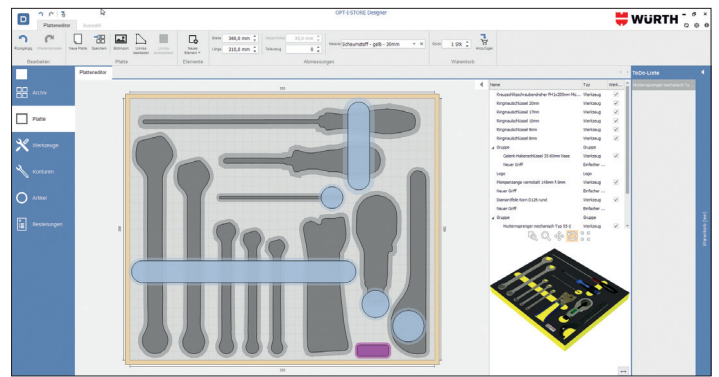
OPT-I-STORE Designer

WÜRTH

Platteneditor

Rückgängig Wiederholen Neue Platte Speichern Bildimport Umriss bearbeiten Umriss entfernen Neues Element Breite 366,0 mm Länge 310,0 mm Schaumstoff - gelb - 30mm 1 Stk. Hinzufügen

Bearbeiten Platte Elemente Abmessungen Warenkorb

Archiv

Platte

Werkzeuge

Konturen

Artikel

Bestellungen

Platteneditor

| Name | Typ | Werk... |
|---|---|---|
| Kreuzschlitzschraubendreher PH1x200mm Mu... | Werkzeug | ✓ |
| Ringmaulschlüssel 20mm | Werkzeug | ✓ |
| Ringmaulschlüssel 17mm | Werkzeug | ✓ |
| Ringmaulschlüssel 13mm | Werkzeug | ✓ |
| Ringmaulschlüssel 10mm | Werkzeug | ✓ |
| Ringmaulschlüssel 8mm | Werkzeug | ✓ |
| Gruppe | Gruppe | |
| Gelenk-Hebenschlüssel 25-60mm Ness | Werkzeug | ✓ |
| Neuer Griff | Einfacher ... | |
| Logo | Logo | |
| Rohrzange | Werkzeug | ✓ |
| Neuer Griff | Einfacher ... | |
| Gruppe | Gruppe | |
| Mutternsprenger mechanisch Typ 50-3 | Werkzeug | ✓ |

ToDo-Liste

Kommentare